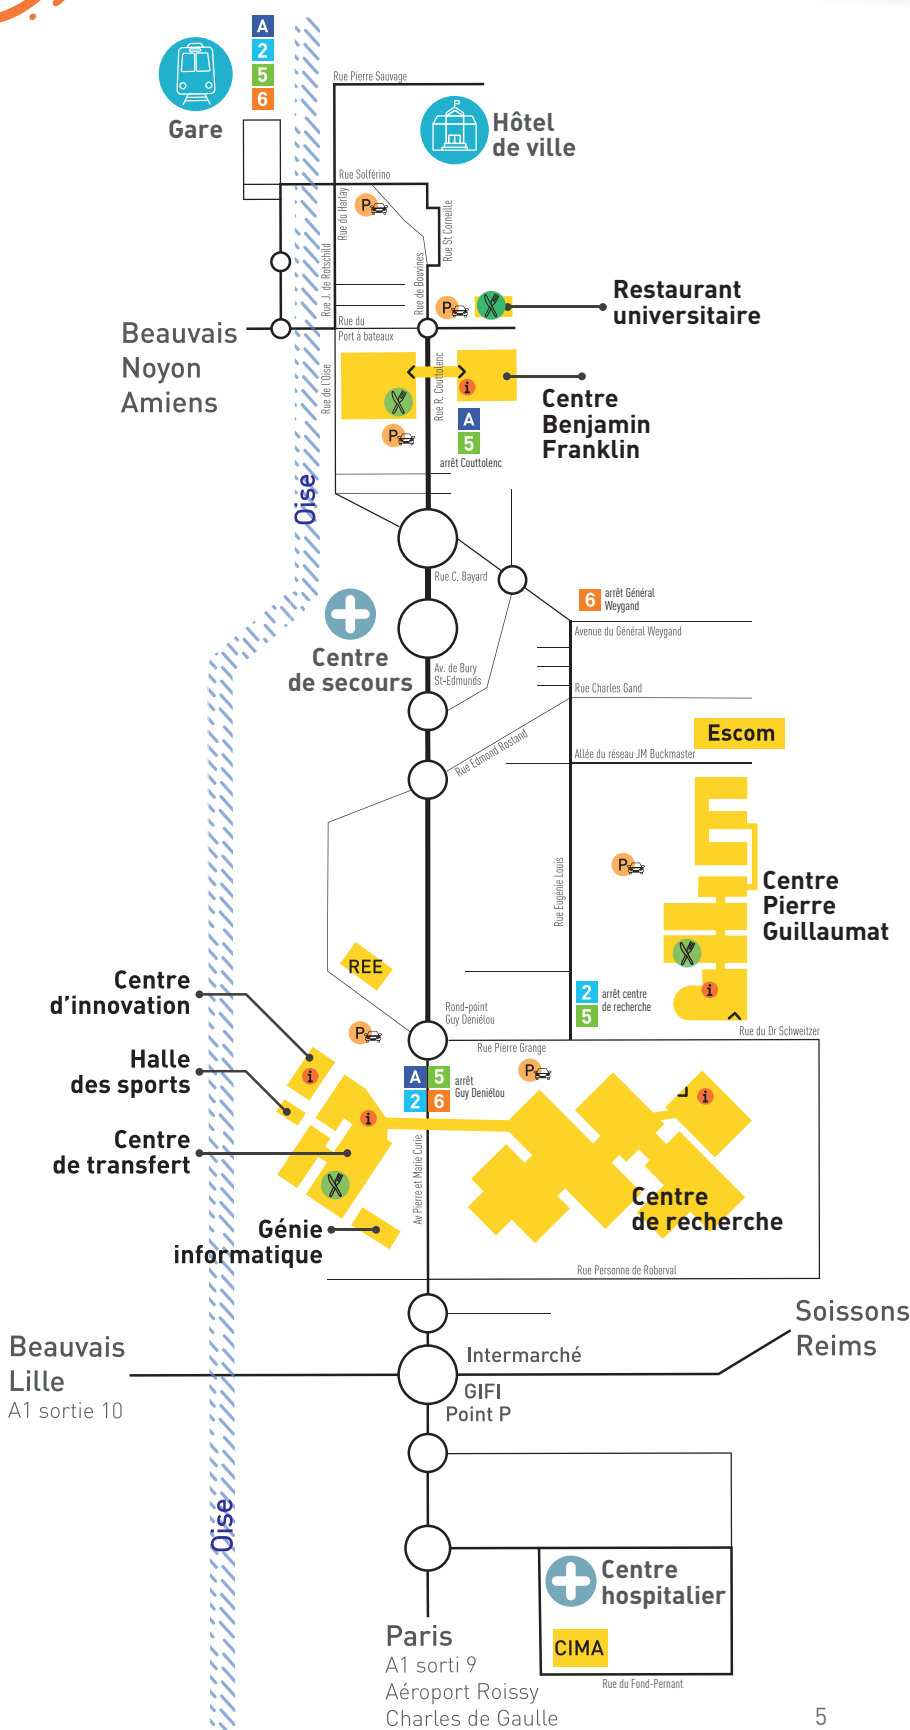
A
2
5
6
Gare

Rue Pierre Sauvage

Hôtel de ville

Rue Solférino
Rue du Harlay
P
Rue St Corneille
Rue J. de Rotschild
Rue de Bouvines
P

Restaurant universitaire

Beauvais
Noyon
Amiens

Rue du Port à bateaux
Rue de l'Oise
Rue R. Couttolenc
i
P
A
5
arrêt Couttolenc

Centre Benjamin Franklin

Oise

Rue C. Bayard

6 arrêt Général Weygand
Avenue du Général Weygand

Centre de secours

Av. de Bury St-Edmunds
Rue Charles Gand

Escom

Rue Edmond Rostand
Allée du réseau JM Buckmaster

Rue Eugénie Louis
P

Centre Pierre Guillaumat

REE

Centre d'innovation

Rond-point Guy Deniélou
2 arrêt centre de recherche
5
i
Rue du Dr Schweitzer

P
Rue Pierre Grange
A 5 arrêt Guy Deniélou
2 6
P

Halle des sports
i
i
i

Centre de transfert

Av Pierre et Marie Curie

Centre de recherche

Génie informatique

Rue Personne de Roberval

Soissons
Reims

Beauvais
Lille
A1 sortie 10

Intermarché
GIFI
Point P

Oise

Centre hospitalier

CIMA

Paris
A1 sorti 9
Aéroport Roissy Charles de Gaulle

Rue du Fond-Pernant

5